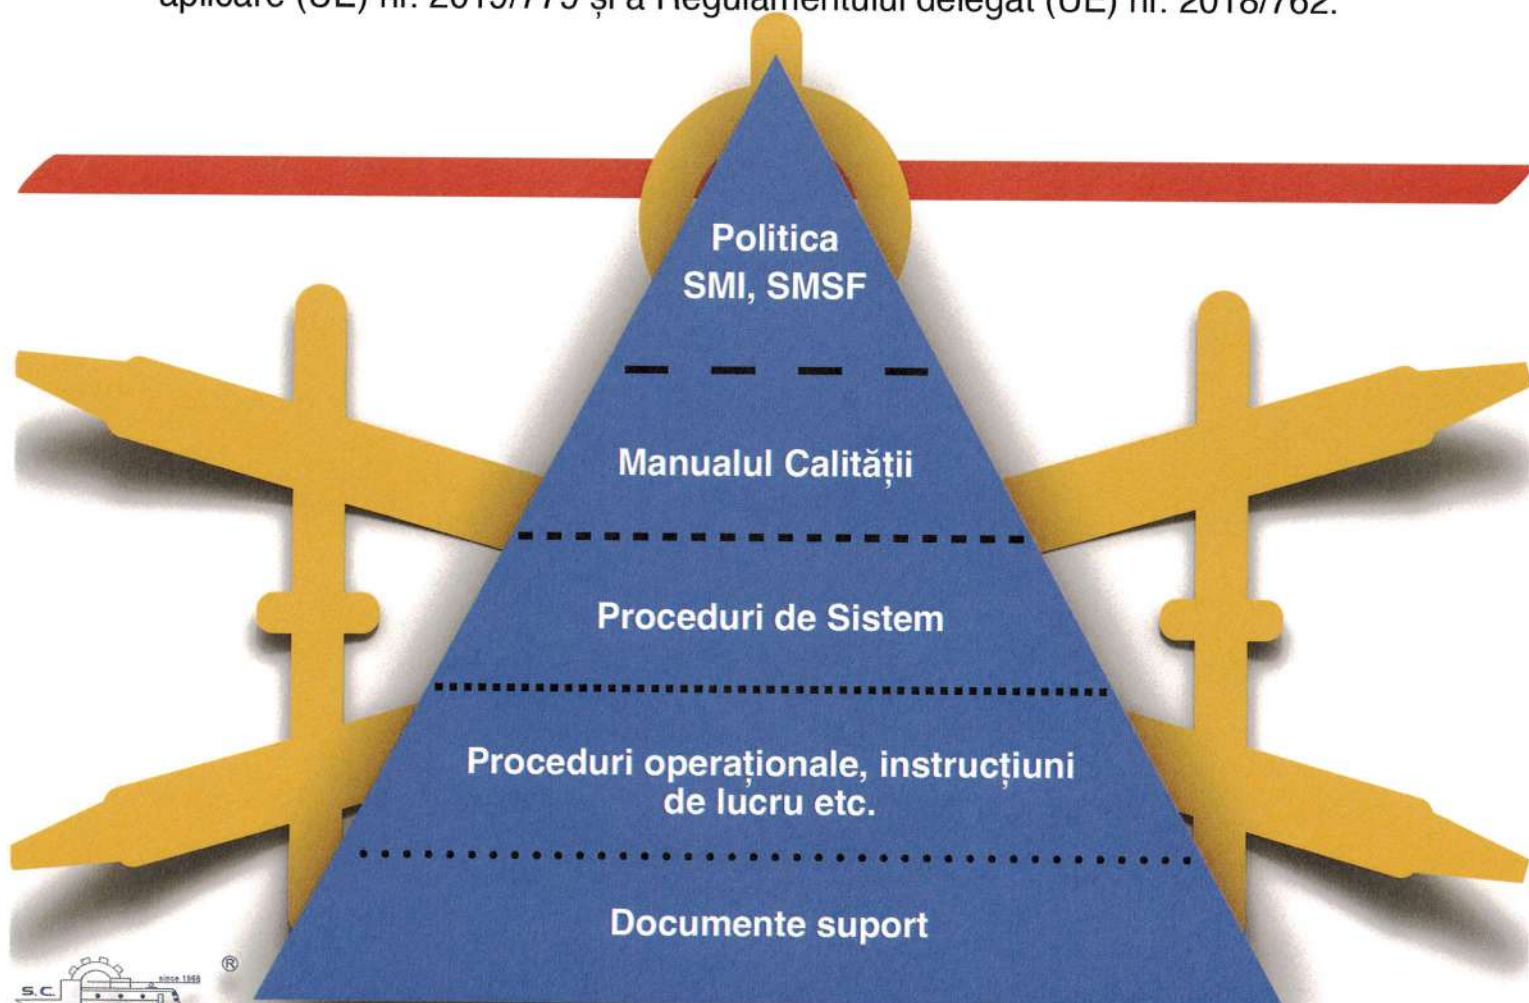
aplicare (UE) nr. 2019/779 și a Regulamentului delegat (UE) nr. 2018/762.

Politica
SMI, SMSF

Manualul Calității

Proceduri de Sistem

Proceduri operaționale, instrucțiuni de lucru etc.

Documente suport

S.C.
since 1968
®